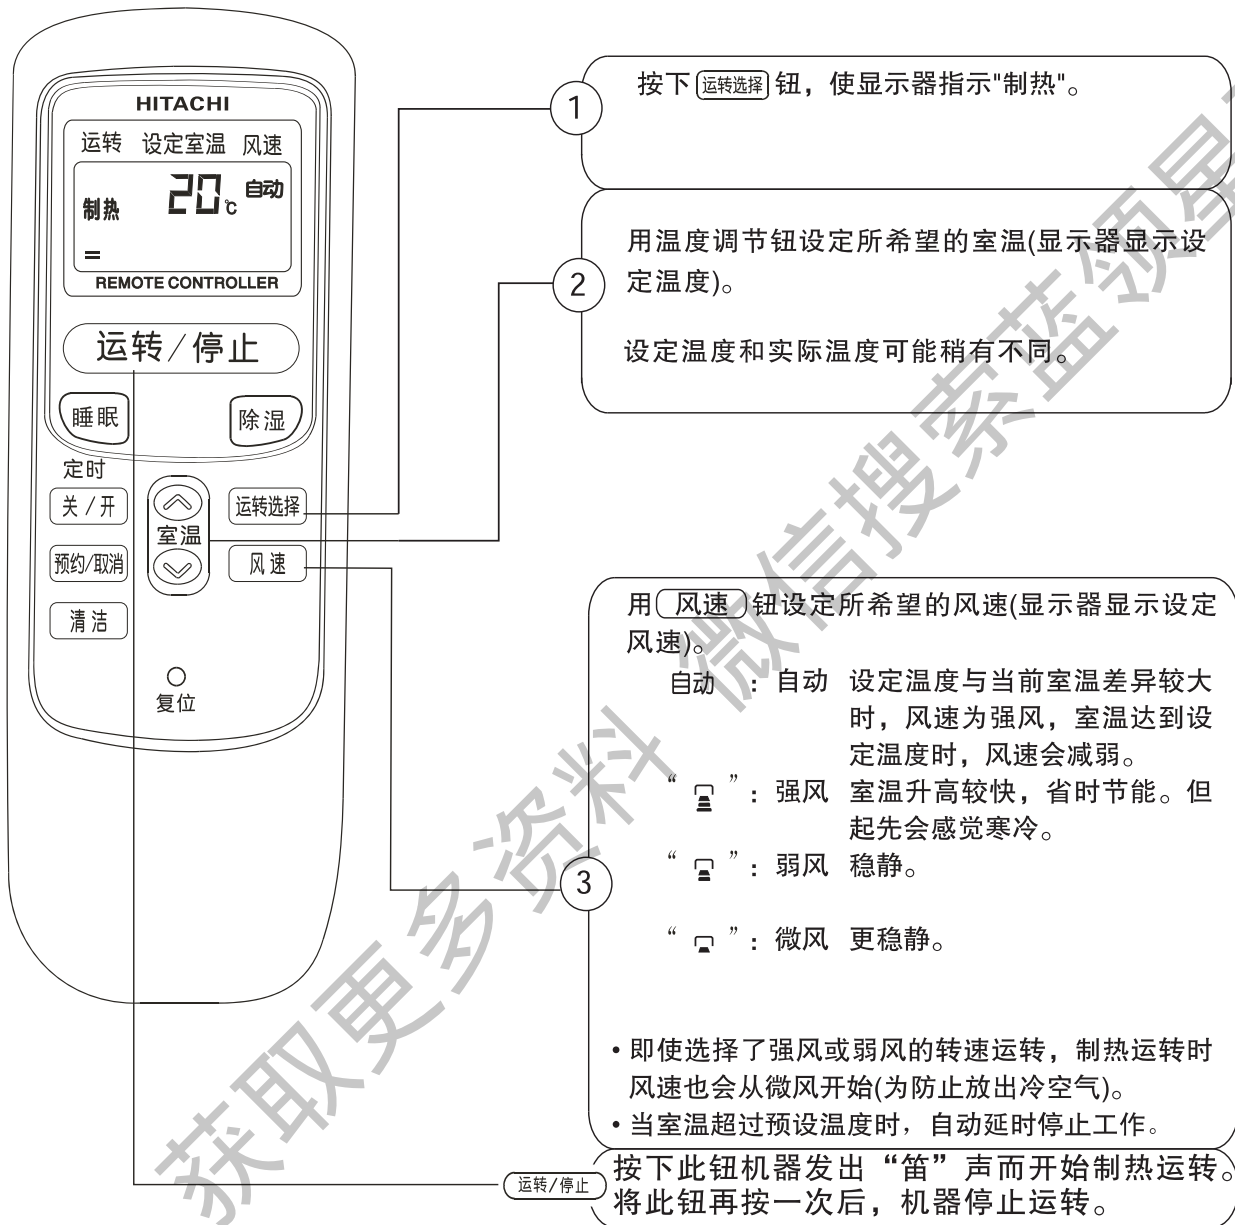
HITACHI
运转 设定室温 风速
制热 20℃ 自动
=
REMOTE CONTROLLER
运转/停止
睡眠
除湿
定时
关/开
预约/取消
清洁
室温
运转选择
风速
复位

1
按下 运转选择 钮，使显示器指示"制热"。

2
用温度调节钮设定所希望的室温(显示器显示设定温度)。

设定温度和实际温度可能稍有不同。

3
用 风速 钮设定所希望的风速(显示器显示设定风速)。
自动 ：自动 设定温度与当前室温差异较大时，风速为强风，室温达到设定温度时，风速会减弱。
" "：强风 室温升高较快，省时节能。但起先会感觉寒冷。
" "：弱风 稳静。
" "：微风 更稳静。

• 即使选择了强风或弱风的转速运转，制热运转时风速也会从微风开始(为防止放出冷空气)。
• 当室温超过预设温度时，自动延时停止工作。

运转/停止
按下此钮机器发出"笛"声而开始制热运转。将此钮再按一次后，机器停止运转。

获取更多资料 微信搜索蓝领晨